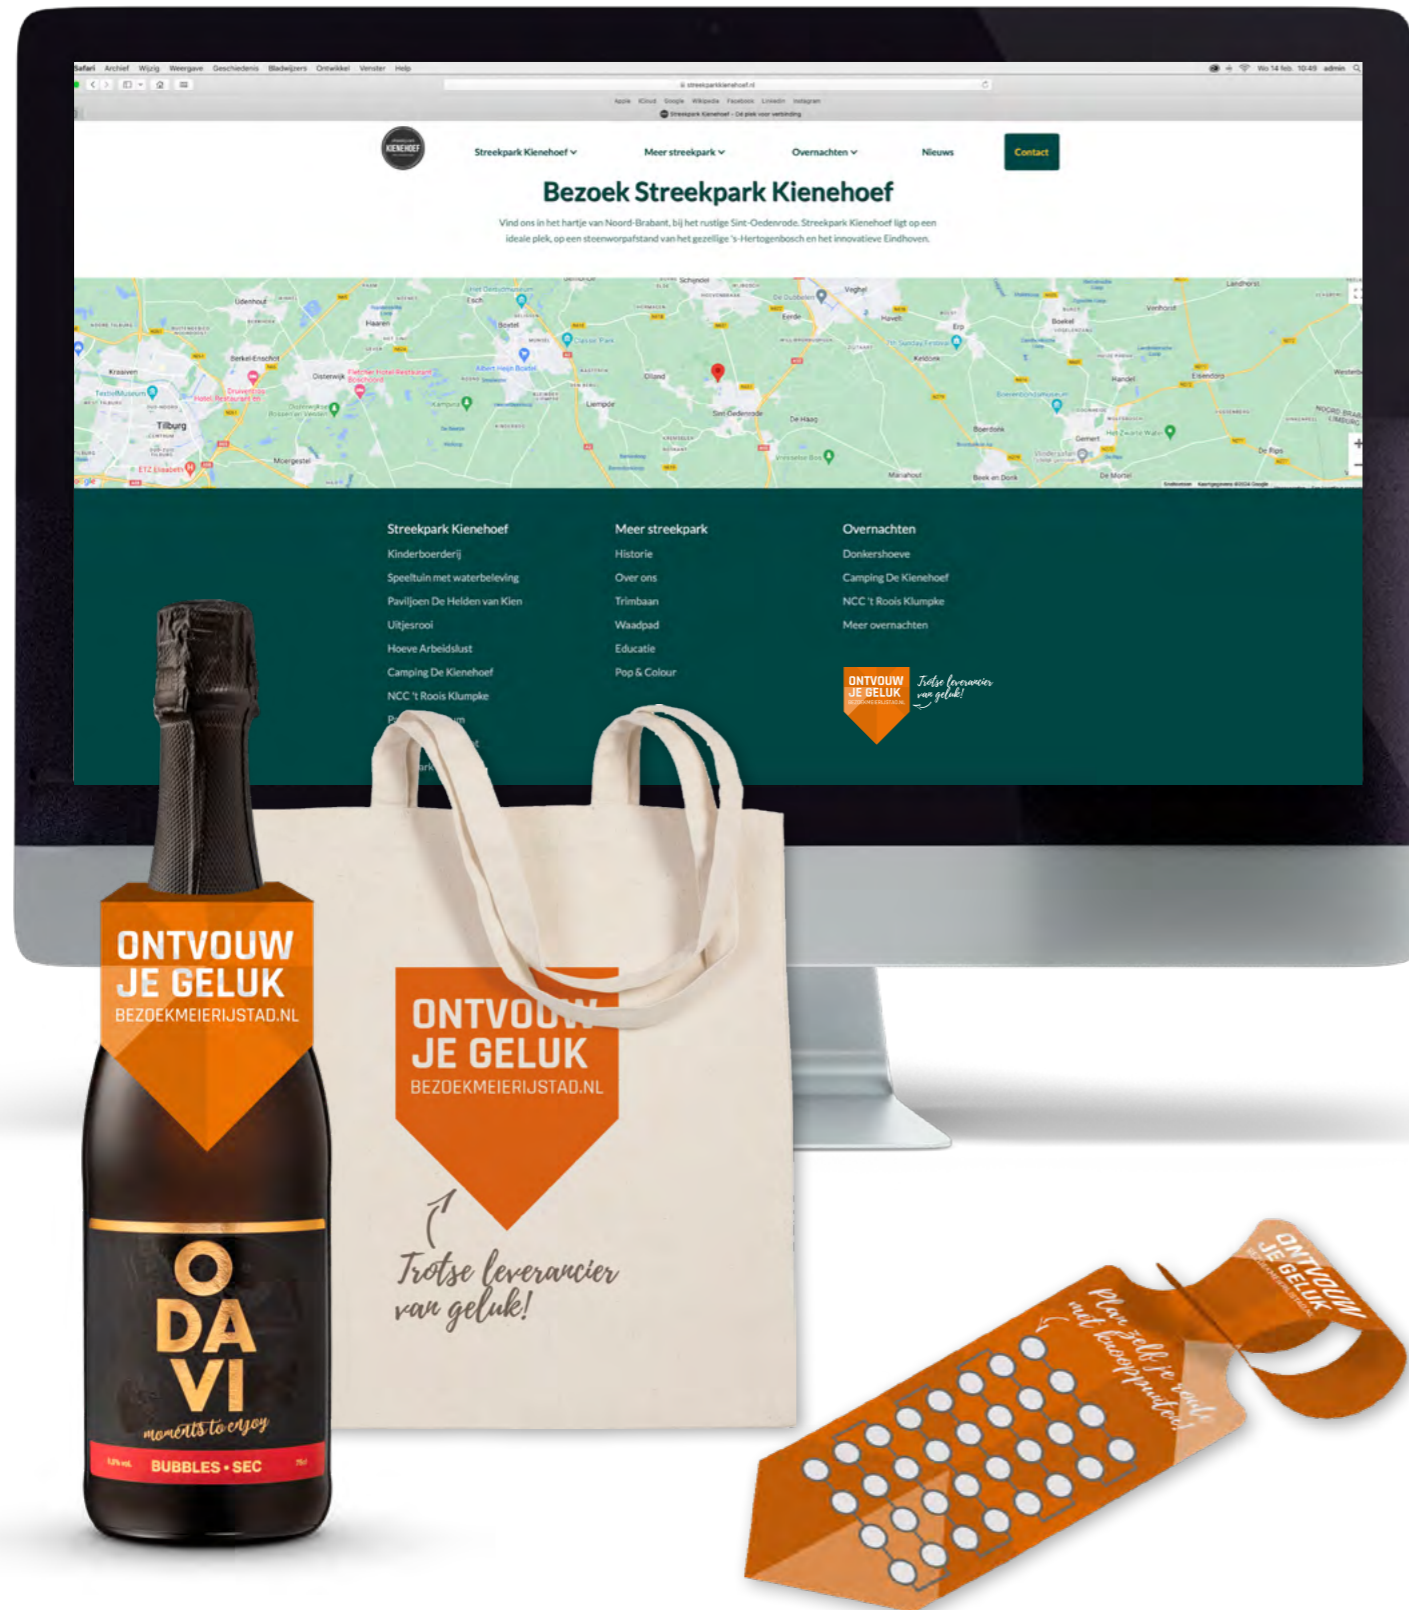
Safari Archief Wijzig Weergave Geschiedenis Bladwijzers Ontwikkel Venster Help

Wo 14 feb. 10:49 admin

streekparkkienehoef.nl

Apple iCloud Google Wikipedia Facebook LinkedIn Instagram

Streekpark Kienehoef – De plek voor verbinding

KIENEHOEF

Streekpark Kienehoef ⌄ Meer streekpark ⌄ Overnachten ⌄ Nieuws Contact

Bezoek Streekpark Kienehoef

Vind ons in het hartje van Noord-Brabant, bij het rustige Sint-Oedenrode. Streekpark Kienehoef ligt op een ideale plek, op een steenworpafstand van het gezellige 's-Hertogenbosch en het innovatieve Eindhoven.

Udenhout Haaren Esch Boxtel Schijndel Veghel Erp Berkel-Enschot Kraaiven Oisterwijk Tilburg Moergestel Olland Liempde Sint-Oedenrode Eerde Keldonk Boekel Handel Gemert De Rips Boerdonk De Mortel Mariahout Beek en Donk Venhorst Landhorst Elsendorp De Haag

Streekpark Kienehoef
Kinderboerderij
Speeltuin met waterbeleving
Paviljoen De Helden van Kien
Uitjesrooi
Hoeve Arbeidslust
Camping De Kienehoef
NCC 't Roois Klumpke
P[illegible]

Meer streekpark
Historie
Over ons
Trimbaan
Waadpad
Educatie
Pop & Colour

Overnachten
Donkershoeve
Camping De Kienehoef
NCC 't Roois Klumpke
Meer overnachten

ONTVOUW JE GELUK BEZOEKMEIERIJSTAD.NL
Trotse leverancier van geluk!

ONTVOUW JE GELUK
BEZOEKMEIERIJSTAD.NL

ONTVOUW JE GELUK
BEZOEKMEIERIJSTAD.NL

Trotse leverancier van geluk!

O DA VI
moments to enjoy
BUBBLES • SEC

ONTVOUW JE GELUK
BEZOEKMEIERIJSTAD.NL
Plan zelf je route met knooppunten!